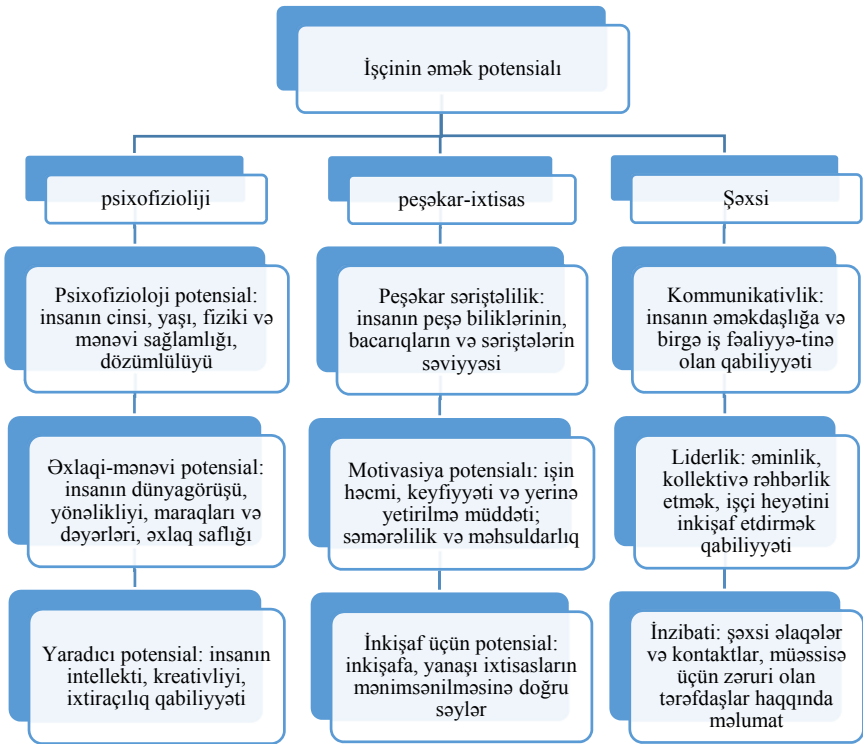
İşçinin əmək potensialı

psixofizioloji

Psixofizioloji potensial: insanın cinsi, yaşı, fiziki və mənəvi sağlamlığı, dözümlülüyü

Əxlaqi-mənəvi potensial: insanın dünyagörüşü, yönəlikliyi, maraqları və dəyərləri, əxlaq saflığı

Yaradıcı potensial: insanın intellekti, kreativliyi, ixtiraçılıq qabiliyyəti

peşəkar-ixtisas

Peşəkar səriştəlilik: insanın peşə biliklərinin, bacarıqların və səriştələrin səviyyəsi

Motivasiya potensialı: işin həcmi, keyfiyyəti və yerinə yetirilmə müddəti; səmərəlilik və məhsuldarlıq

İnkişaf üçün potensial: inkişafa, yanaşı ixtisasların mənimsənilməsinə doğru səylər

Şəxsi

Kommunikativlik: insanın əməkdaşlığa və birgə iş fəaliyyə-tinə olan qabiliyyəti

Liderlik: əminlik, kollektivə rəhbərlik etmək, işçi heyətini inkişaf etdirmək qabiliyyəti

İnzibati: şəxsi əlaqələr və kontaktlar, müəssisə üçün zəruri olan tərəfdaşlar haqqında məlumat